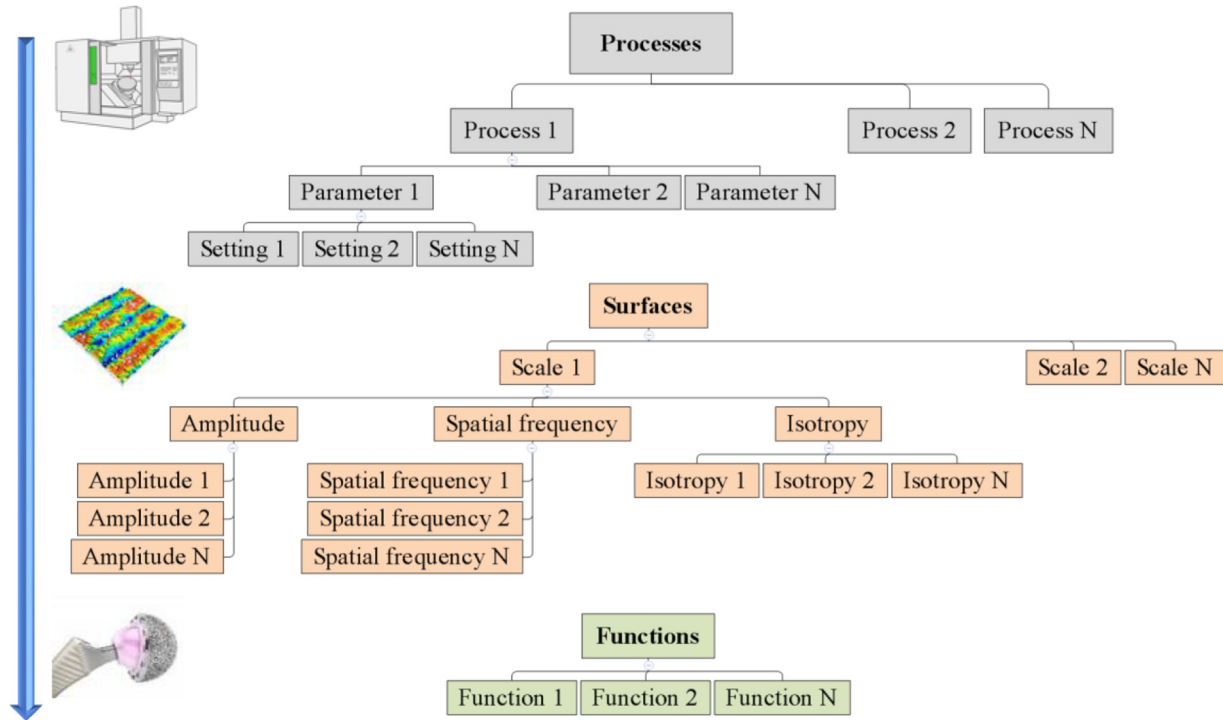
Processes

Process 1
Process 2
Process N

Parameter 1
Parameter 2
Parameter N

Setting 1
Setting 2
Setting N

Surfaces

Scale 1
Scale 2
Scale N

Amplitude
Spatial frequency
Isotropy

Amplitude 1
Amplitude 2
Amplitude N

Spatial frequency 1
Spatial frequency 2
Spatial frequency N

Isotropy 1
Isotropy 2
Isotropy N

Functions

Function 1
Function 2
Function N